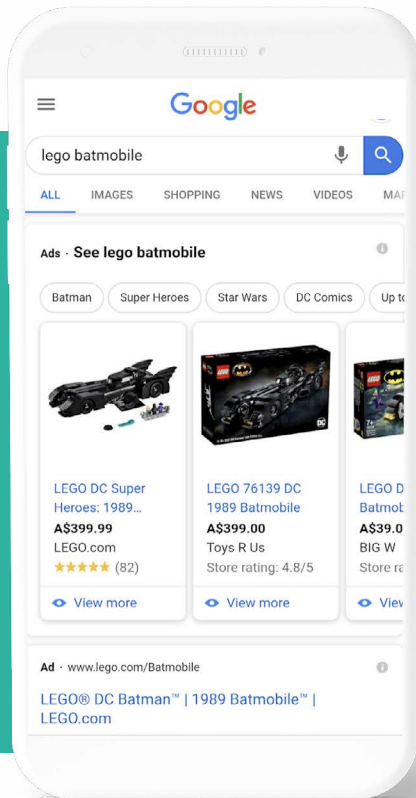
Google

lego batmobile

ALL IMAGES SHOPPING NEWS VIDEOS MA

Ads · See lego batmobile

Batman Super Heroes Star Wars DC Comics Up to

LEGO DC Super Heroes: 1989...
A$399.99
LEGO.com
★★★★★ (82)
View more

LEGO 76139 DC 1989 Batmobile
A$399.00
Toys R Us
Store rating: 4.8/5
View more

LEGO D
Batmob
A$39.0
BIG W
Store ra
View

Ad · www.lego.com/Batmobile

LEGO® DC Batman™ | 1989 Batmobile™ | LEGO.com